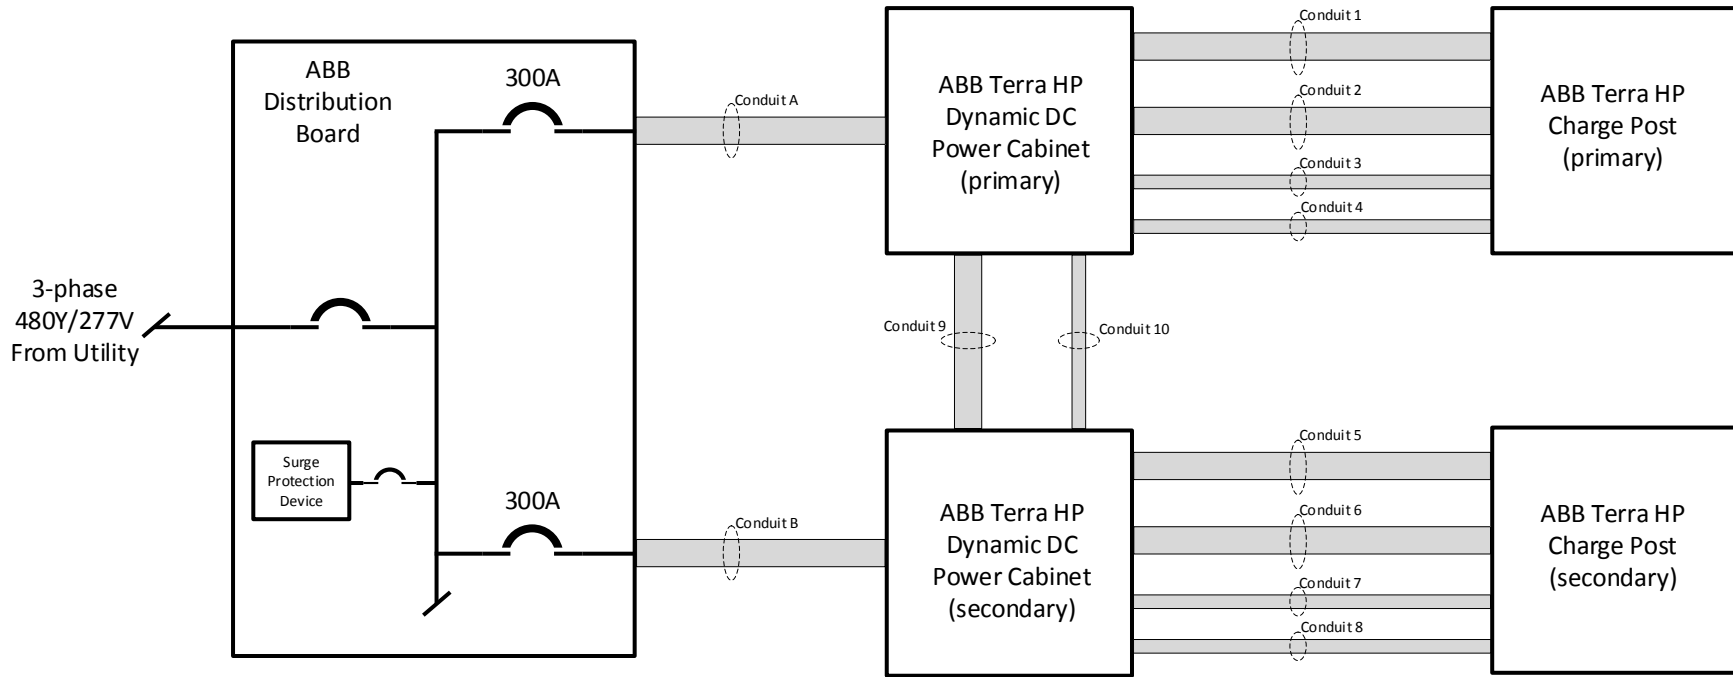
ABB Distribution Board

300A

3-phase 480Y/277V From Utility

Surge Protection Device

300A

Conduit A

Conduit B

ABB Terra HP Dynamic DC Power Cabinet (primary)

Conduit 9

Conduit 10

ABB Terra HP Dynamic DC Power Cabinet (secondary)

Conduit 1

Conduit 2

Conduit 3

Conduit 4

Conduit 5

Conduit 6

Conduit 7

Conduit 8

ABB Terra HP Charge Post (primary)

ABB Terra HP Charge Post (secondary)